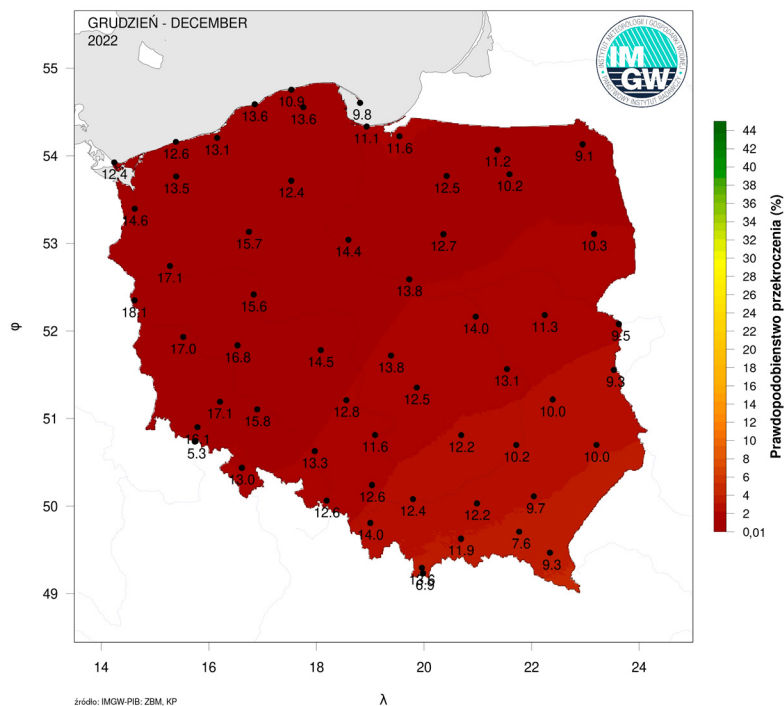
GRUDZIEŃ - DECEMBER
2022

IMGW
INSTYTUT METEOROLOGII I GOSPODARKI WODNEJ
PAŃSTWOWY INSTYTUT BADAWCZY

55
54
53
52
51
50
49
φ

14 16 18 20 22 24
λ

10.9
13.6
13.6
9.8
11.1
11.6
12.6
13.1
12.4
13.5
12.4
11.2
9.1
12.5
10.2
14.6
15.7
14.4
12.7
10.3
17.1
13.8
18.1
15.6
14.0
11.3
9.5
17.0
16.8
14.5
13.8
13.1
9.3
12.5
17.1
15.8
12.8
10.0
16.1
5.3
11.6
12.2
10.2
10.0
13.0
13.3
12.6
9.7
12.6
12.4
12.2
14.0
7.6
11.9
9.3
13.6
6.9

Prawdopodobieństwo przekroczenia (%)
44
42
40
38
36
34
32
30
28
26
24
22
20
18
16
14
12
10
8
6
4
2
0,01

źródło: IMGW-PIB: ZBM, KP